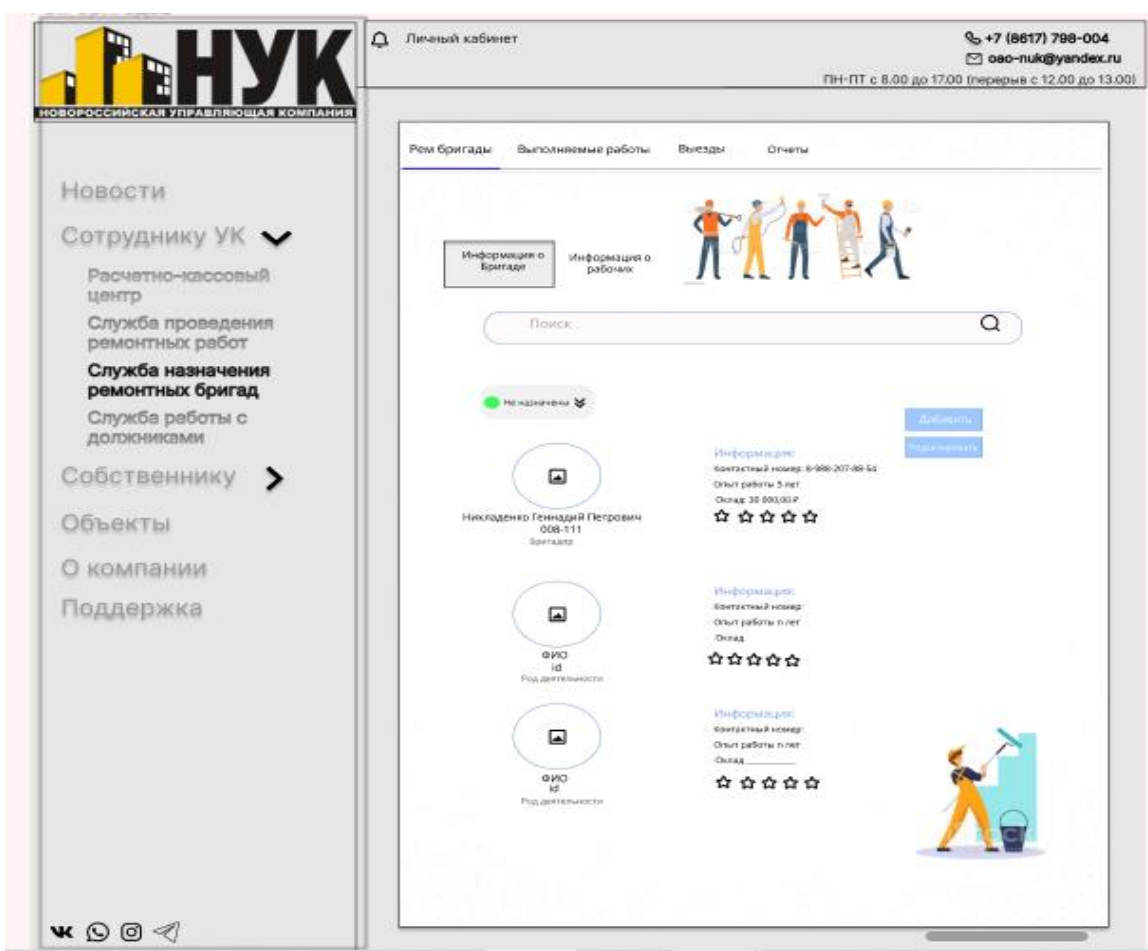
НУК
НОВОРОССИЙСКАЯ УПРАВЛЯЮЩАЯ КОМПАНИЯ

Личный кабинет

+7 (8617) 798-004
oao-nuk@yandex.ru
ПН-ПТ с 8.00 до 17.00 (перерыв с 12.00 до 13.00)

Новости
Сотруднику УК
Расчетно-кассовый центр
Служба проведения ремонтных работ
Служба назначения ремонтных бригад
Служба работы с должниками
Собственнику
Объекты
О компании
Поддержка

Рем бригады | Выполняемые работы | Выезды | Отчеты

Информация о Бригаде
Информация о рабочих

Поиск

Не назначены

Добавить
Редактировать

Никладенко Геннадий Петрович
008-111
Бригадир

Информация:
Контактный номер: 8-988-207-88-54
Опыт работы 5 лет
Оклад 30 000,00 ₽

ФИО
id
Род деятельности

Информация:
Контактный номер:
Опыт работы n лет
Оклад

ФИО
id
Род деятельности

Информация:
Контактный номер:
Опыт работы n лет
Оклад_________